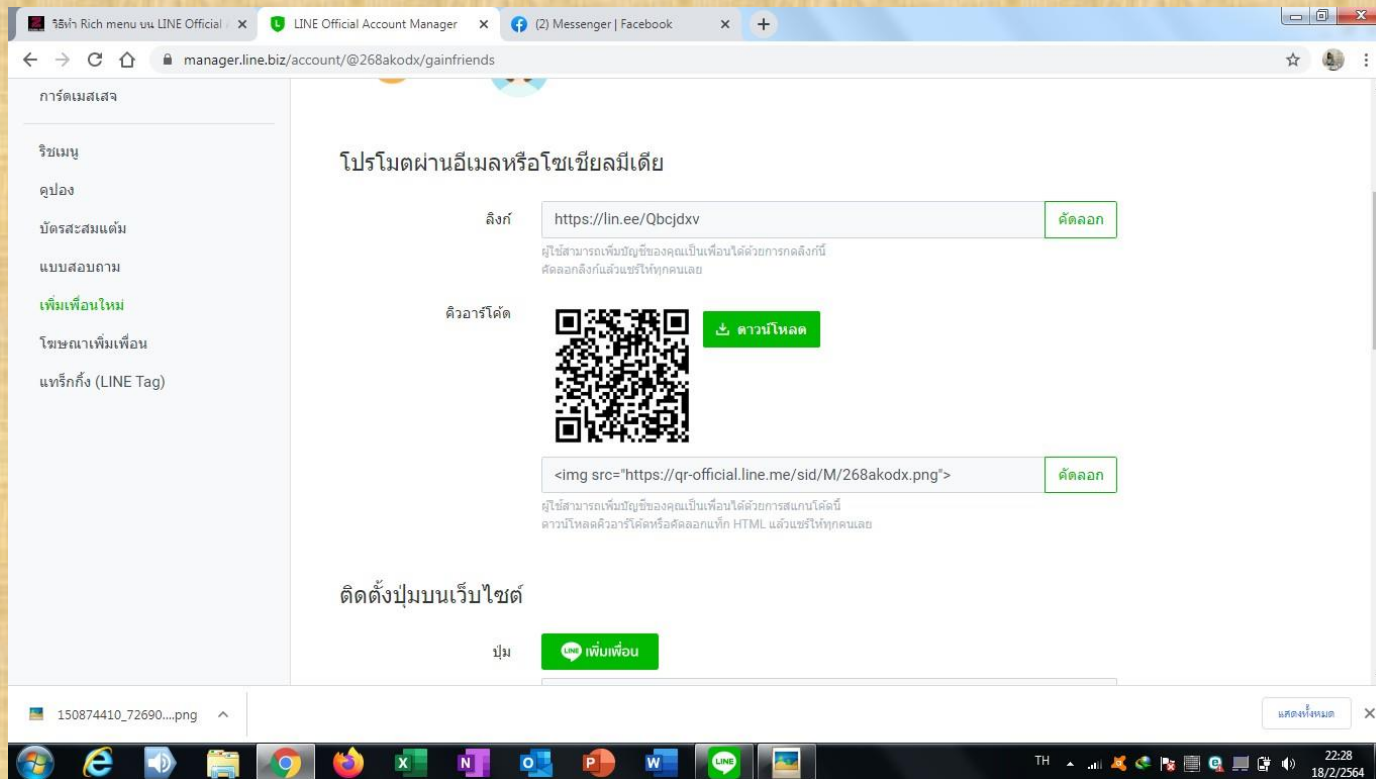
วิธีทำ Rich menu บน LINE Official
LINE Official Account Manager
(2) Messenger | Facebook
manager.line.biz/account/@268akodx/gainfriends

การ์ดเมสเสจ
ริชเมนู
คูปอง
บัตรสะสมแต้ม
แบบสอบถาม
เพิ่มเพื่อนใหม่
โฆษณาเพิ่มเพื่อน
แทร็กกิ้ง (LINE Tag)

โปรโมตผ่านอีเมลหรือโซเชียลมีเดีย

ลิงก์
https://lin.ee/Qbcjdxv
คัดลอก
ผู้ใช้สามารถเพิ่มบัญชีของคุณเป็นเพื่อนได้ด้วยการกดลิงก์นี้
คัดลอกลิงก์แล้วแชร์ให้ทุกคนเลย

คิวอาร์โค้ด
ดาวน์โหลด
<img src="https://qr-official.line.me/sid/M/268akodx.png">
คัดลอก
ผู้ใช้สามารถเพิ่มบัญชีของคุณเป็นเพื่อนได้ด้วยการสแกนโค้ดนี้
ดาวน์โหลดคิวอาร์โค้ดหรือคัดลอกแท็ก HTML แล้วแชร์ให้ทุกคนเลย

ติดตั้งปุ่มบนเว็บไซต์

ปุ่ม
เพิ่มเพื่อน

150874410_72690....png
แสดงทั้งหมด
TH
22:28
18/2/2564